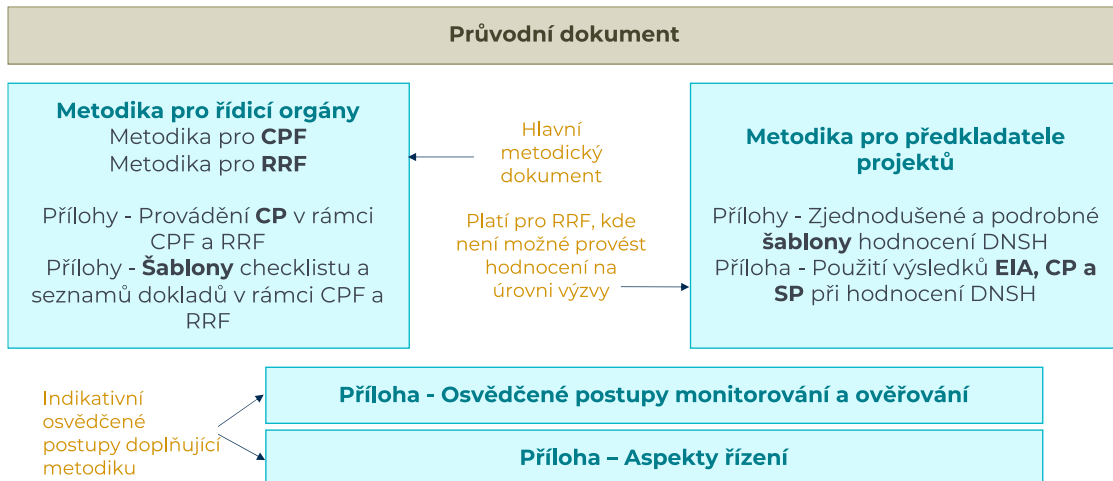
Průvodní dokument

Metodika pro řídicí orgány
Metodika pro CPF
Metodika pro RRF

Přílohy - Provádění CP v rámci CPF a RRF
Přílohy - Šablony checklistu a seznamů dokladů v rámci CPF a RRF

Hlavní metodický dokument

Platí pro RRF, kde není možné provést hodnocení na úrovni výzvy

Metodika pro předkladatele projektů

Přílohy - Zjednodušené a podrobné šablony hodnocení DNSH
Příloha - Použití výsledků EIA, CP a SP při hodnocení DNSH

Indikativní osvědčené postupy doplňující metodiku

Příloha - Osvědčené postupy monitorování a ověřování

Příloha – Aspekty řízení